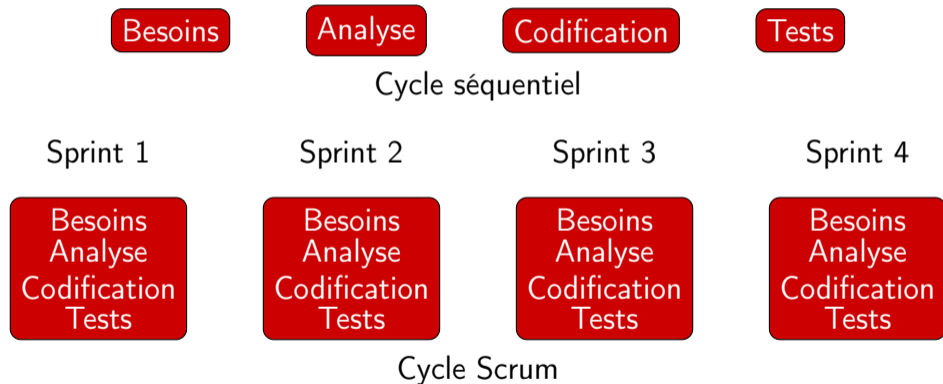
Besoins Analyse Codification Tests

Cycle séquentiel

Sprint 1 Sprint 2 Sprint 3 Sprint 4

Besoins
Analyse
Codification
Tests

Besoins
Analyse
Codification
Tests

Besoins
Analyse
Codification
Tests

Besoins
Analyse
Codification
Tests

Cycle Scrum